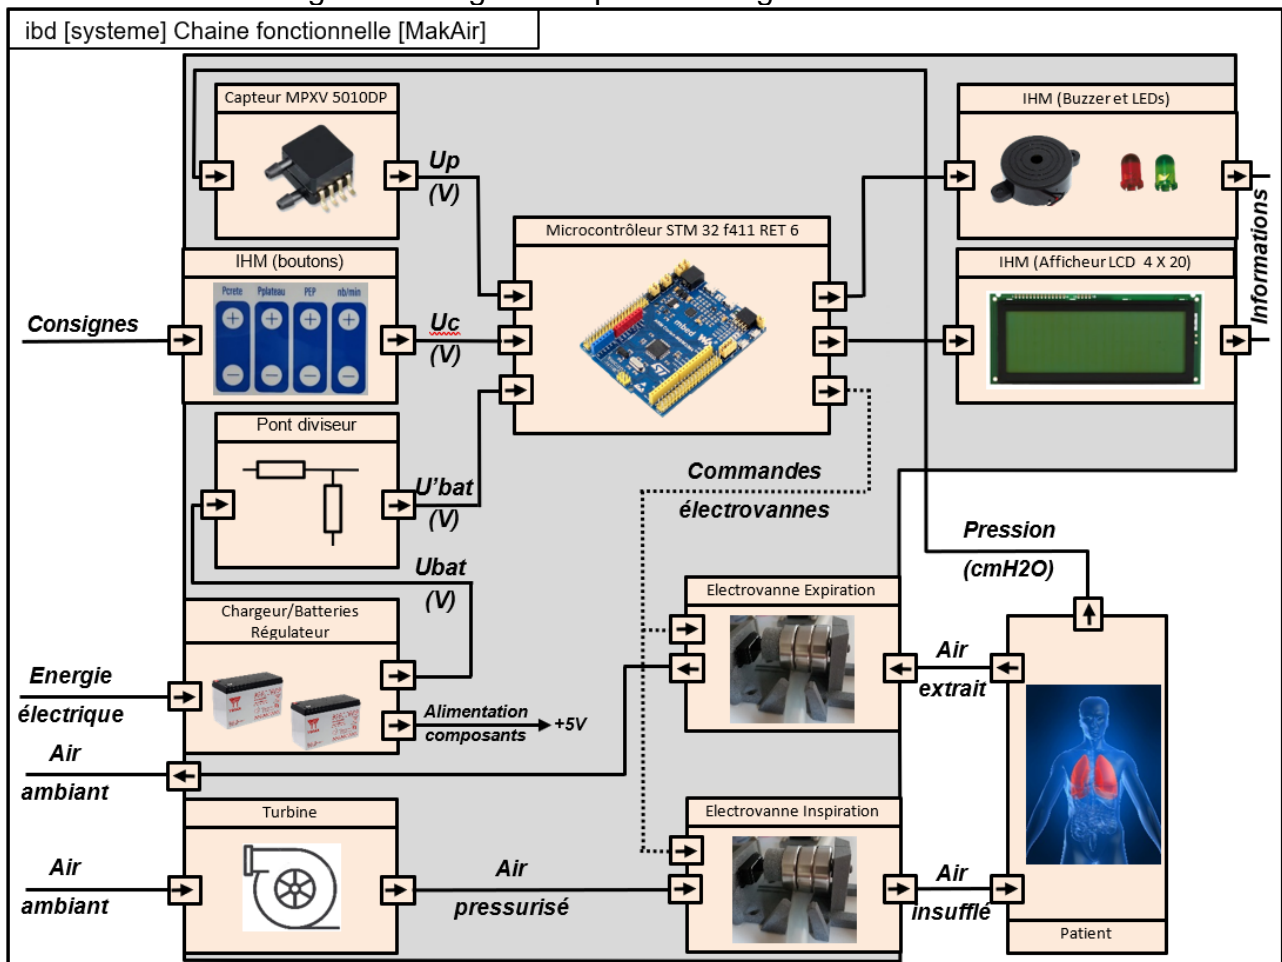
ibd [systeme] Chaine fonctionnelle [MakAir]

Capteur MPXV 5010DP

Up (V)

IHM (Buzzer et LEDs)

Informations

Microcontrôleur STM 32 f411 RET 6

IHM (boutons)

Pcrete Pplateau PEP nb/min

Consignes

Uc (V)

IHM (Afficheur LCD 4 X 20)

Pont diviseur

U'bat (V)

Commandes électrovannes

Pression (cmH2O)

Ubat (V)

Chargeur/Batteries Régulateur

Electrovanne Expiration

Air extrait

Energie électrique

Alimentation composants

+5V

Air ambiant

Turbine

Electrovanne Inspiration

Air ambiant

Air pressurisé

Air insufflé

Patient